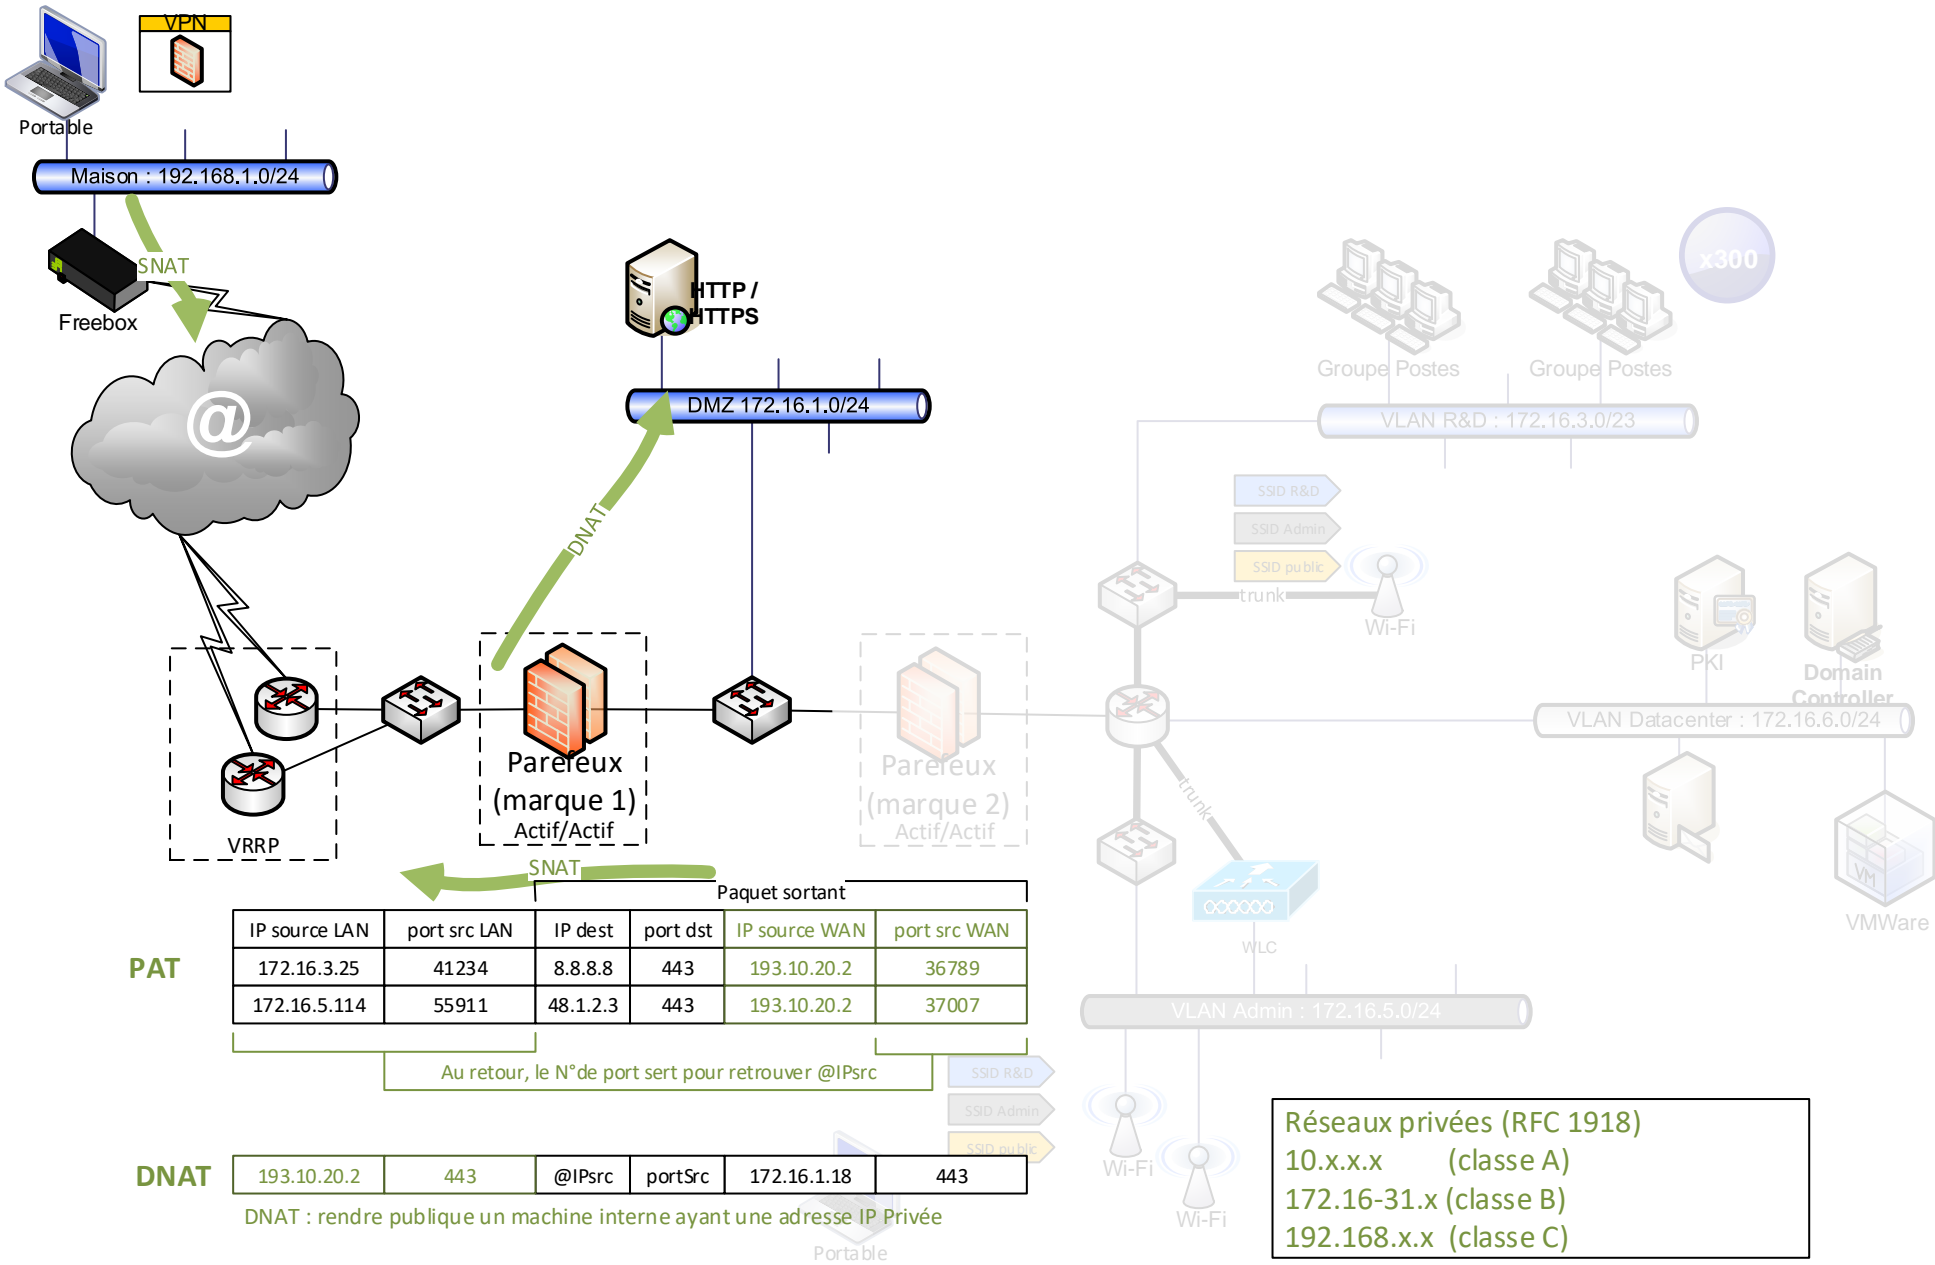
VPN
Portable
Maison : 192.168.1.0/24
SNAT
Freebox
@
HTTP / HTTPS
DMZ 172.16.1.0/24
DNAT
x300
Groupe Postes
Groupe Postes
VLAN R&D : 172.16.3.0/23
SSID R&D
SSID Admin
SSID public
trunk
Wi-Fi
PKI
Domain Controller
VLAN Datacenter : 172.16.6.0/24
trunk
VM
VMWare
WLC
VRRP
Pareufeux (marque 1) Actif/Actif
Parefeux (marque 2) Actif/Actif
SNAT
Paquet sortant

| IP source LAN | port src LAN | IP dest | port dst | IP source WAN | port src WAN |
|---|---|---|---|---|---|
| 172.16.3.25 | 41234 | 8.8.8.8 | 443 | 193.10.20.2 | 36789 |
| 172.16.5.114 | 55911 | 48.1.2.3 | 443 | 193.10.20.2 | 37007 |

PAT
Au retour, le N°de port sert pour retrouver @IPsrc
VLAN Admin : 172.16.5.0/24
SSID R&D
SSID Admin
SSID public
Wi-Fi
Wi-Fi
DNAT

| 193.10.20.2 | 443 | @IPsrc | portSrc | 172.16.1.18 | 443 |
|---|---|---|---|---|---|

DNAT : rendre publique un machine interne ayant une adresse IP Privée
Portable
Réseaux privées (RFC 1918)
10.x.x.x (classe A)
172.16-31.x (classe B)
192.168.x.x (classe C)